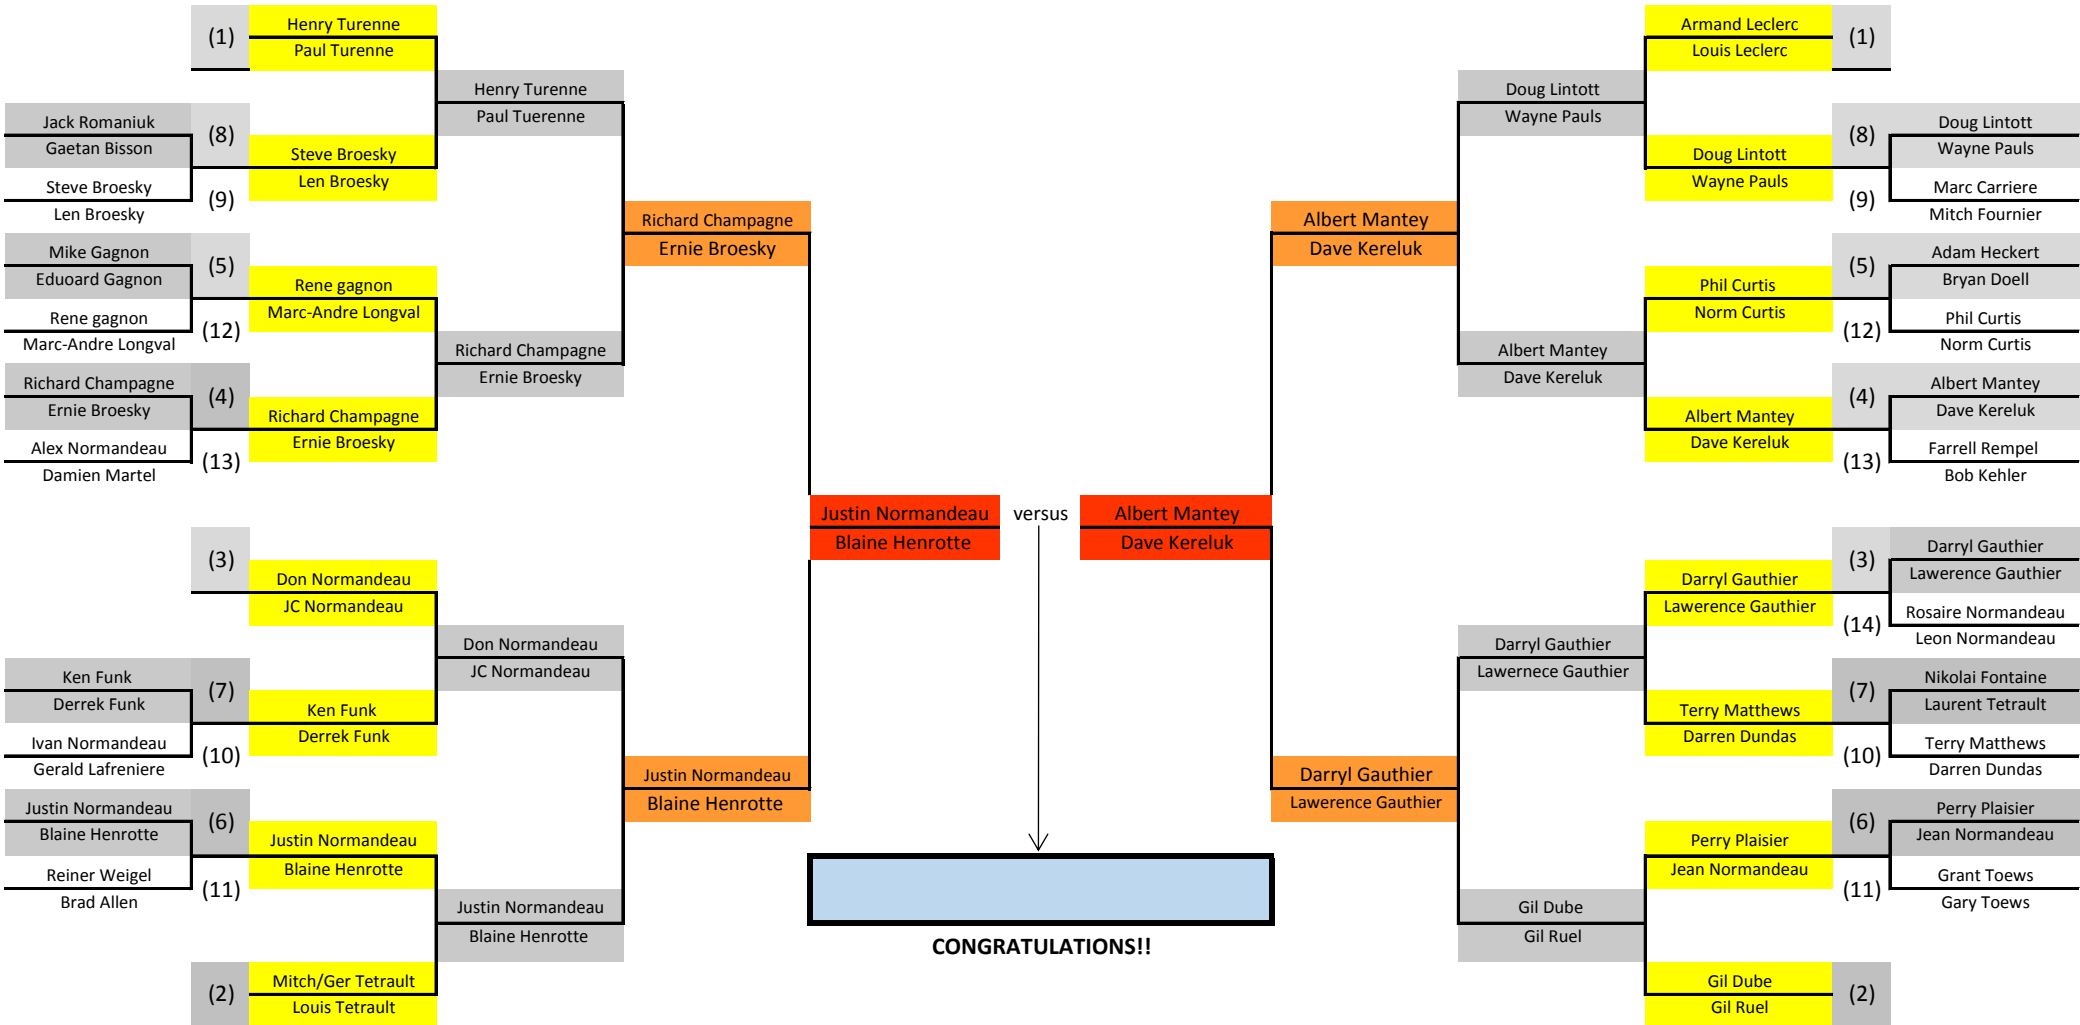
(1) Henry Turenne
Paul Turenne

Henry Turenne
Paul Tuerenne

Jack Romaniuk
Gaetan Bisson
(8)
Steve Broesky
Len Broesky
Steve Broesky
Len Broesky
(9)

Richard Champagne
Ernie Broesky

Mike Gagnon
Eduoard Gagnon
(5)
Rene gagnon
Marc-Andre Longval
Rene gagnon
Marc-Andre Longval
(12)

Richard Champagne
Ernie Broesky

Richard Champagne
Ernie Broesky
(4)
Richard Champagne
Ernie Broesky
Alex Normandeau
Damien Martel
(13)

Justin Normandeau
Blaine Henrotte
versus
Albert Mantey
Dave Kereluk

(3)
Don Normandeau
JC Normandeau

Don Normandeau
JC Normandeau

Ken Funk
Derrek Funk
(7)
Ken Funk
Derrek Funk
Ivan Normandeau
Gerald Lafreniere
(10)

Justin Normandeau
Blaine Henrotte

Justin Normandeau
Blaine Henrotte
(6)
Justin Normandeau
Blaine Henrotte
Reiner Weigel
Brad Allen
(11)

Justin Normandeau
Blaine Henrotte

(2)
Mitch/Ger Tetrault
Louis Tetrault

CONGRATULATIONS!!

Armand Leclerc
Louis Leclerc
(1)

Doug Lintott
Wayne Pauls

Doug Lintott
Wayne Pauls
(8)
Doug Lintott
Wayne Pauls
Marc Carriere
Mitch Fournier
(9)

Albert Mantey
Dave Kereluk

Adam Heckert
Bryan Doell
(5)
Phil Curtis
Norm Curtis
Phil Curtis
Norm Curtis
(12)

Albert Mantey
Dave Kereluk

Albert Mantey
Dave Kereluk
(4)
Albert Mantey
Dave Kereluk
Farrell Rempel
Bob Kehler
(13)

Darryl Gauthier
Lawerence Gauthier
(3)
Darryl Gauthier
Lawerence Gauthier
Rosaire Normandeau
Leon Normandeau
(14)

Darryl Gauthier
Lawernece Gauthier

Nikolai Fontaine
Laurent Tetrault
(7)
Terry Matthews
Darren Dundas
Terry Matthews
Darren Dundas
(10)

Darryl Gauthier
Lawerence Gauthier

Perry Plaisier
Jean Normandeau
(6)
Perry Plaisier
Jean Normandeau
Grant Toews
Gary Toews
(11)

Gil Dube
Gil Ruel

Gil Dube
Gil Ruel
(2)